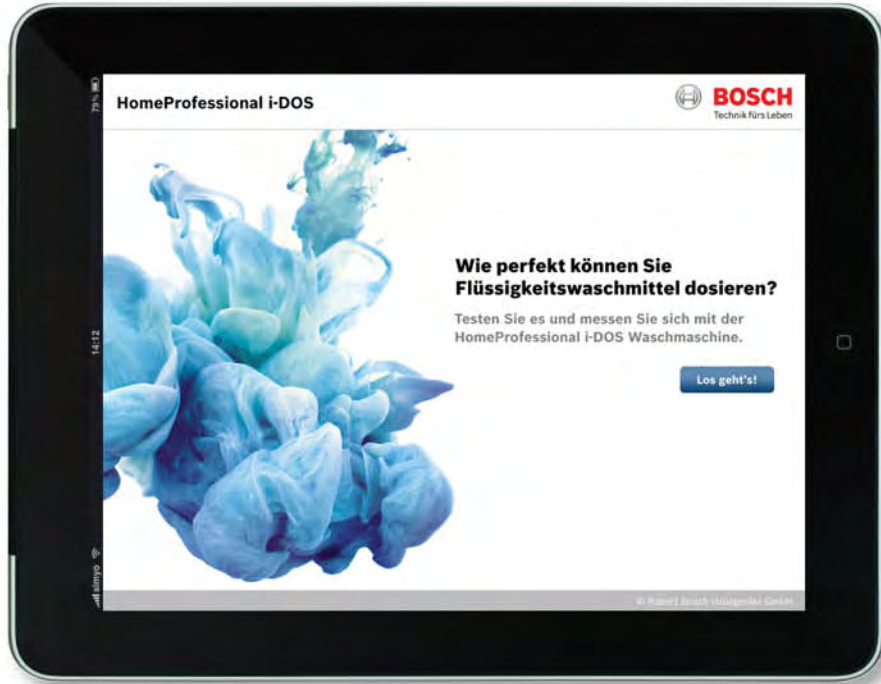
simyo 14:12 79 %

HomeProfessional i-DOS

BOSCH
Technik fürs Leben

Wie perfekt können Sie Flüssigkeitswaschmittel dosieren?

Testen Sie es und messen Sie sich mit der HomeProfessional i-DOS Waschmaschine.

Los geht's!

© Robert Bosch Hausgeräte GmbH